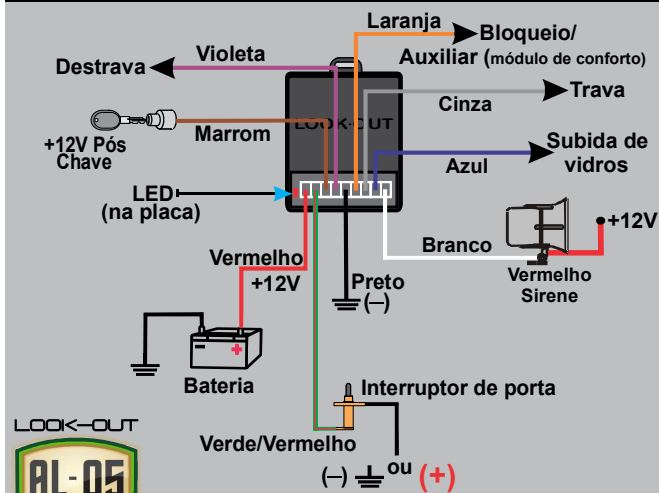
Laranja
Bloqueio/
Auxiliar (módulo de conforto)
Violeta
Destrava
Cinza
Trava
+12V Pós
Chave
Marrom
LOOK-OUT
Azul
Subida de
vidros
LED
(na placa)
+12V
Branco
Vermelho
+12V
Preto
(–)
Vermelho
Sirene
Bateria
Interruptor de porta
LOOK-OUT
Verde/Vermelho
(–) ou (+)
AL-05